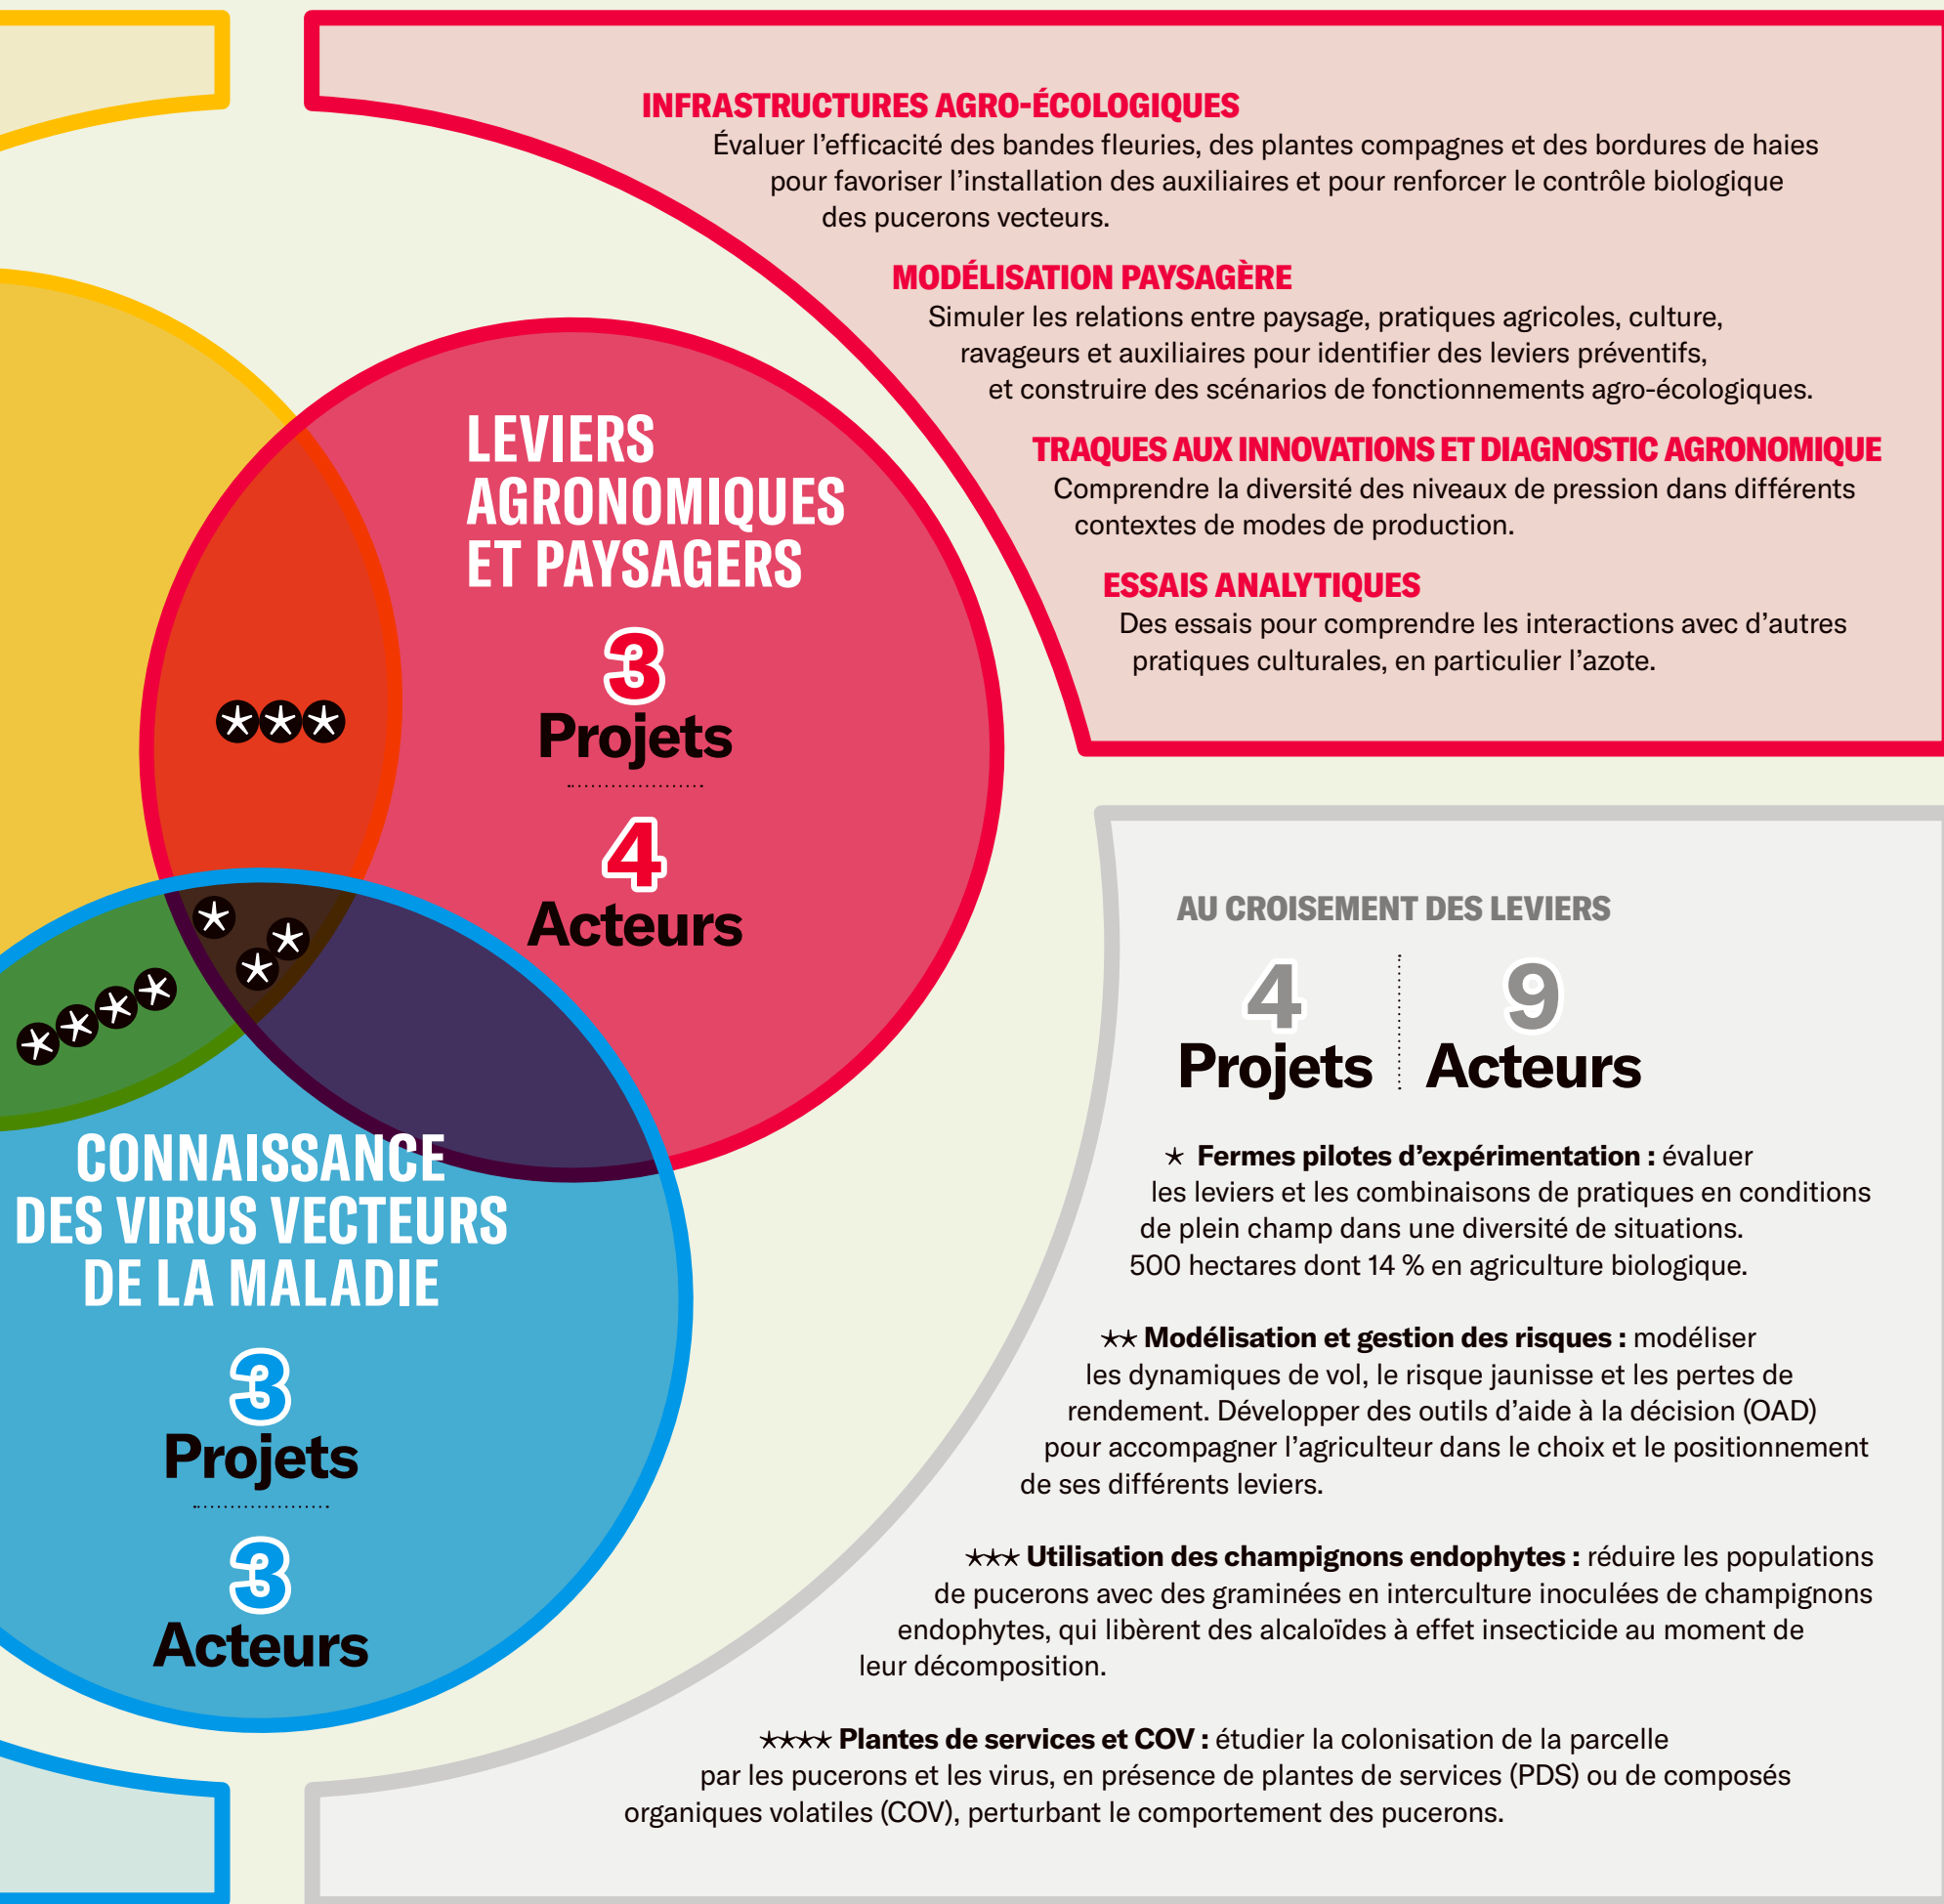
INFRASTRUCTURES AGRO-ÉCOLOGIQUES
Évaluer l'efficacité des bandes fleuries, des plantes compagnes et des bordures de haies pour favoriser l'installation des auxiliaires et pour renforcer le contrôle biologique des pucerons vecteurs.

MODÉLISATION PAYSAGÈRE
Simuler les relations entre paysage, pratiques agricoles, culture, ravageurs et auxiliaires pour identifier des leviers préventifs, et construire des scénarios de fonctionnements agro-écologiques.

TRAQUES AUX INNOVATIONS ET DIAGNOSTIC AGRONOMIQUE
Comprendre la diversité des niveaux de pression dans différents contextes de modes de production.

ESSAIS ANALYTIQUES
Des essais pour comprendre les interactions avec d'autres pratiques culturales, en particulier l'azote.

LEVIERS AGRONOMIQUES ET PAYSAGERS

3
Projets

4
Acteurs

CONNAISSANCE DES VIRUS VECTEURS DE LA MALADIE

3
Projets

3
Acteurs

AU CROISEMENT DES LEVIERS

4
Projets

9
Acteurs

⋆ Fermes pilotes d'expérimentation : évaluer les leviers et les combinaisons de pratiques en conditions de plein champ dans une diversité de situations. 500 hectares dont 14 % en agriculture biologique.

⋆⋆ Modélisation et gestion des risques : modéliser les dynamiques de vol, le risque jaunisse et les pertes de rendement. Développer des outils d'aide à la décision (OAD) pour accompagner l'agriculteur dans le choix et le positionnement de ses différents leviers.

⋆⋆⋆ Utilisation des champignons endophytes : réduire les populations de pucerons avec des graminées en interculture inoculées de champignons endophytes, qui libèrent des alcaloïdes à effet insecticide au moment de leur décomposition.

⋆⋆⋆⋆ Plantes de services et COV : étudier la colonisation de la parcelle par les pucerons et les virus, en présence de plantes de services (PDS) ou de composés organiques volatiles (COV), perturbant le comportement des pucerons.